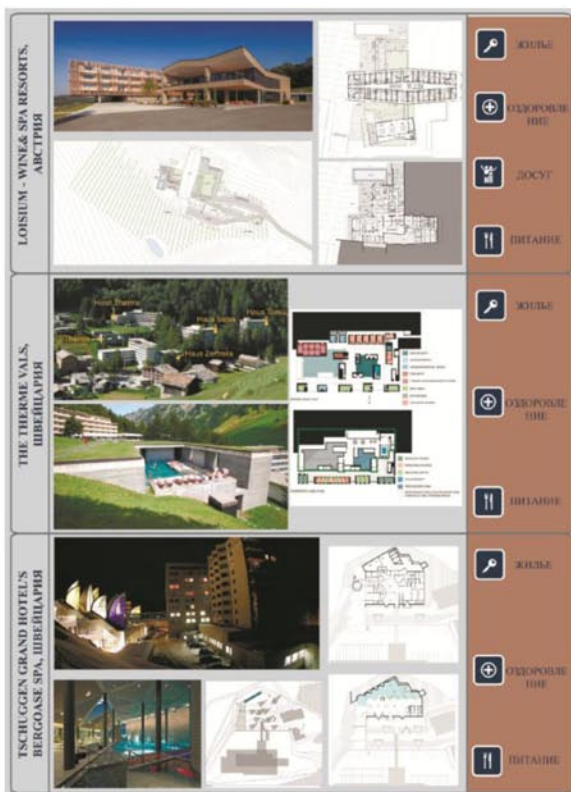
LOISIUM - WINE& SPA RESORTS, АВСТРИЯ

ЖИЛЬЕ

ОЗДОРОВЛЕНИЕ

ДОСУГ

ПИТАНИЕ

THE THERME VALS, ШВЕЙЦАРИЯ

Haus Therme

Haus Selva

Haus Zerfreila

ЖИЛЬЕ

ОЗДОРОВЛЕНИЕ

ПИТАНИЕ

TSCHUGGEN GRAND HOTEL'S BERGOASE SPA, ШВЕЙЦАРИЯ

ЖИЛЬЕ

ОЗДОРОВЛЕНИЕ

ПИТАНИЕ